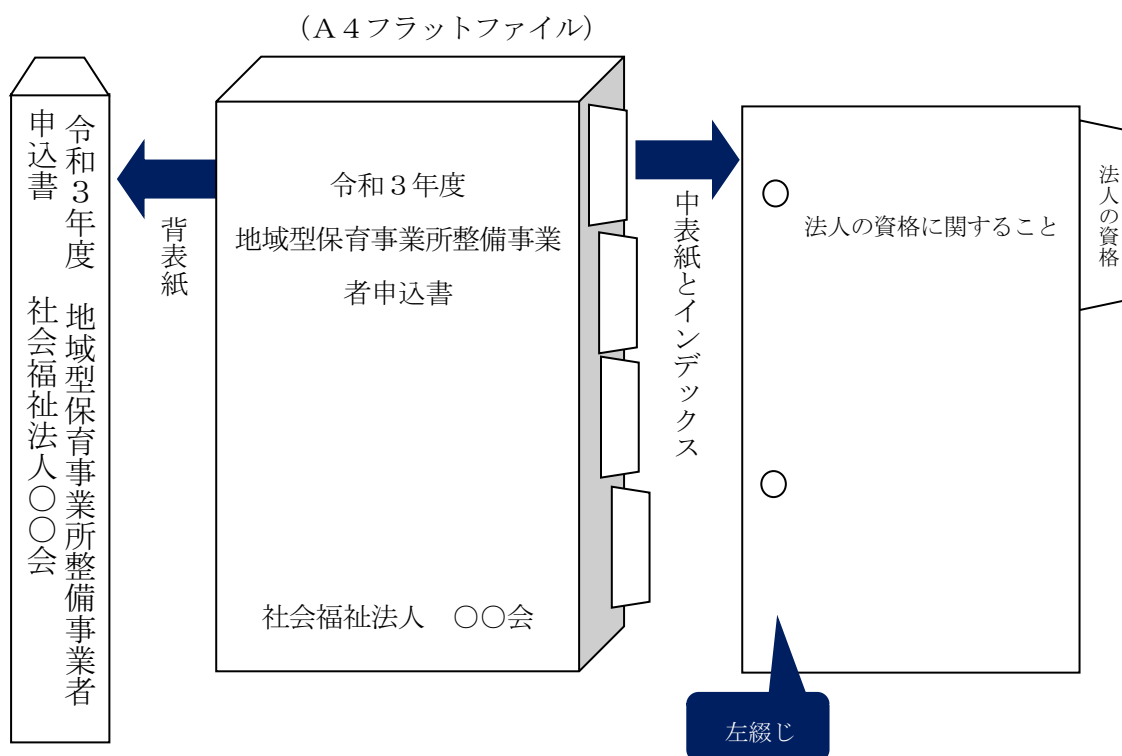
（Ａ４フラットファイル）

令和３年度　地域型保育事業所整備事業者申込書

社会福祉法人○○会

背表紙

令和３年度

地域型保育事業所整備事業者申込書

社会福祉法人　○○会

中表紙とインデックス

法人の資格に関すること

法人の資格

左綴じ